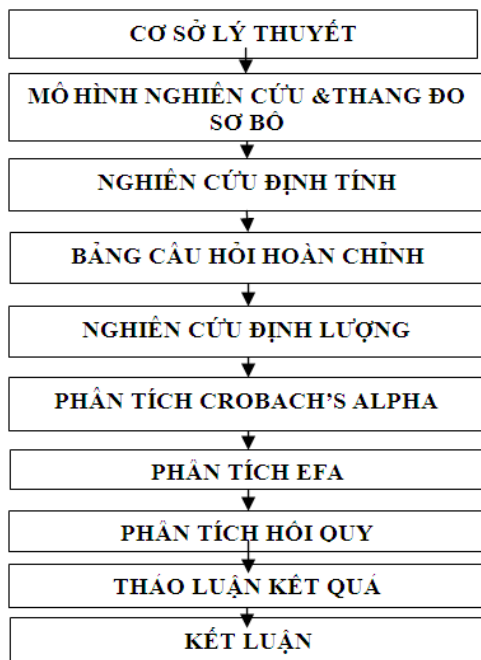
CƠ SỞ LÝ THUYẾT

MÔ HÌNH NGHIÊN CỨU &THANG ĐO SƠ BỘ

NGHIÊN CỨU ĐỊNH TÍNH

BẢNG CÂU HỎI HOÀN CHỈNH

NGHIÊN CỨU ĐỊNH LƯỢNG

PHÂN TÍCH CROBACH'S ALPHA

PHÂN TÍCH EFA

PHÂN TÍCH HỒI QUY

THẢO LUẬN KẾT QUẢ

KẾT LUẬN